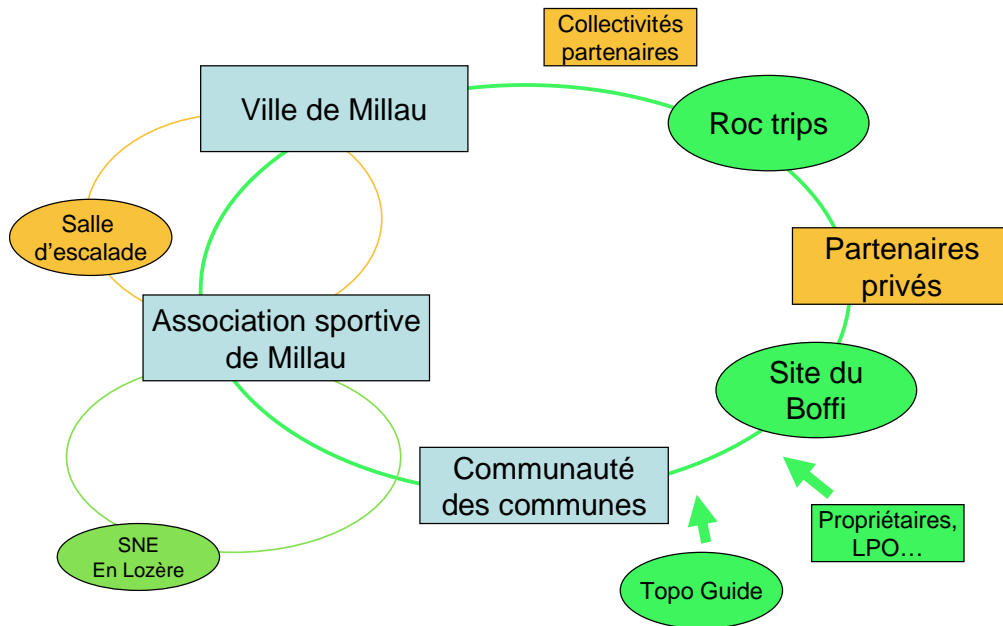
Collectivités partenaires

Ville de Millau

Roc trips

Salle d’escalade

Partenaires privés

Association sportive de Millau

Site du Boffi

Communauté des communes

Propriétaires, LPO…

SNE En Lozère

Topo Guide